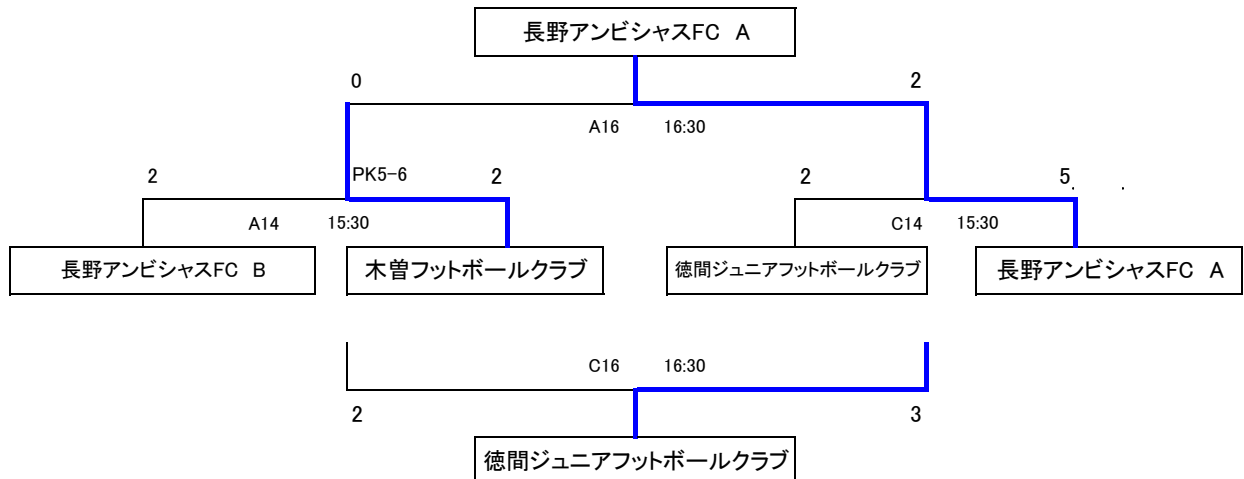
長野アンビシャスFC A

0

2

A16 16:30

2

PK5-6

2

2

5

A14 15:30

C14 15:30

長野アンビシャスFC B

木曽フットボールクラブ

徳間ジュニアフットボールクラブ

長野アンビシャスFC A

C16 16:30

2

3

徳間ジュニアフットボールクラブ